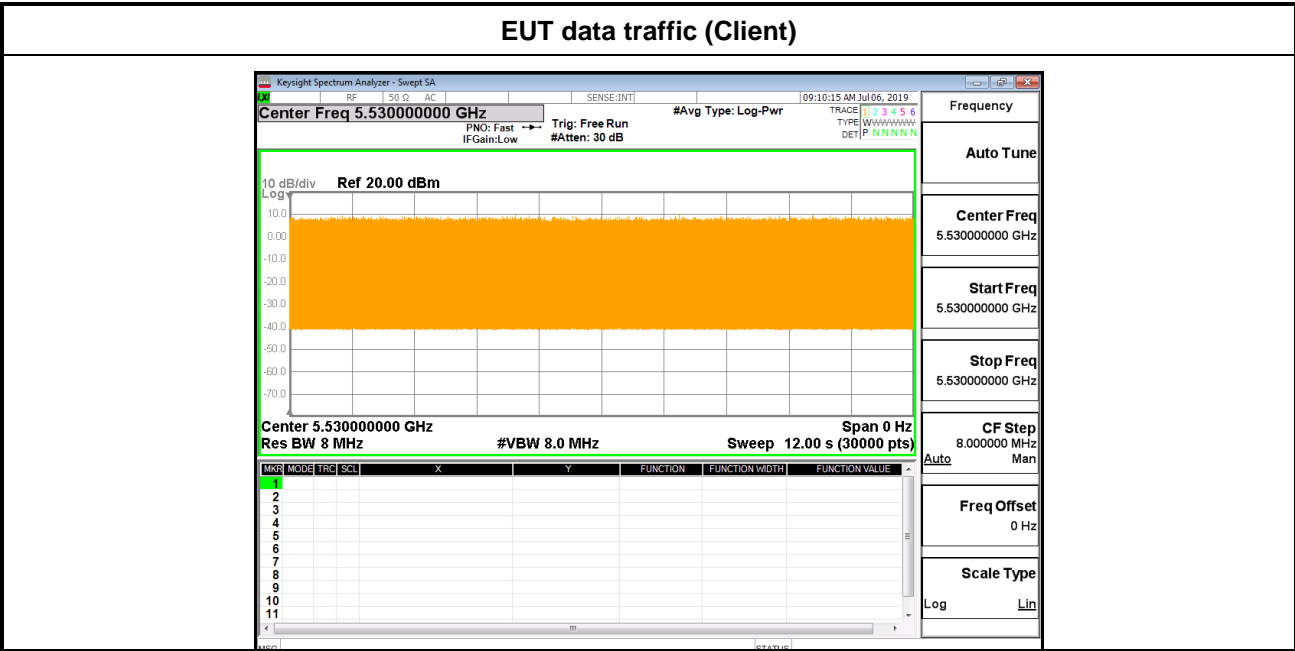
EUT data traffic (Client)

Keysight Spectrum Analyzer - Swept SA

RF 50 Ω AC SENSE:INT 09:10:15 AM Jul 06, 2019

Center Freq 5.530000000 GHz

PNO: Fast IFGain:Low

Trig: Free Run #Atten: 30 dB

#Avg Type: Log-Pwr

TRACE 1 2 3 4 5 6 TYPE WWWWWW DET P N N N N N

Frequency

Auto Tune

Center Freq 5.530000000 GHz

Start Freq 5.530000000 GHz

Stop Freq 5.530000000 GHz

CF Step 8.000000 MHz Auto Man

Freq Offset 0 Hz

Scale Type Log Lin

10 dB/div Ref 20.00 dBm

Log

10.0
0.00
-10.0
-20.0
-30.0
-40.0
-50.0
-60.0
-70.0

Center 5.530000000 GHz Span 0 Hz
Res BW 8 MHz #VBW 8.0 MHz Sweep 12.00 s (30000 pts)

| MKR | MODE | TRC | SCL | X | Y | FUNCTION | FUNCTION WIDTH | FUNCTION VALUE |
|---|---|---|---|---|---|---|---|---|
| 1 | | | | | | | | |
| 2 | | | | | | | | |
| 3 | | | | | | | | |
| 4 | | | | | | | | |
| 5 | | | | | | | | |
| 6 | | | | | | | | |
| 7 | | | | | | | | |
| 8 | | | | | | | | |
| 9 | | | | | | | | |
| 10 | | | | | | | | |
| 11 | | | | | | | | |

MSG STATUS